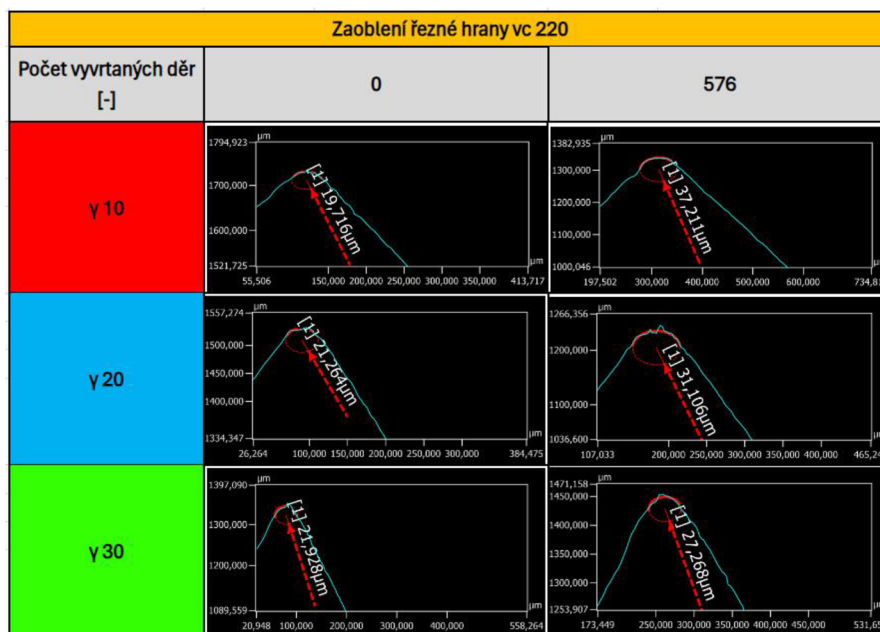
Zaoblení řezné hrany vc 220

| Počet vyvrtaných děr [-] | 0 | 576 |
|---|---|---|
| γ 10 | µm 1794,923 1700,000 1600,000 1521,725 55,506 150,000 200,000 250,000 300,000 350,000 413,717 µm [1] 19,716µm | µm 1382,935 1300,000 1200,000 1100,000 1000,046 197,502 300,000 400,000 500,000 600,000 734,8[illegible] µm [1] 37,211µm |
| γ 20 | µm 1557,274 1500,000 1450,000 1400,000 1334,347 26,264 100,000 150,000 200,000 250,000 300,000 384,475 µm [1] 21,264µm | µm 1266,356 1200,000 1100,000 1036,600 107,033 200,000 250,000 300,000 350,000 400,000 465,2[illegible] µm [1] 31,106µm |
| γ 30 | µm 1397,090 1300,000 1200,000 1089,559 20,948 100,000 200,000 300,000 400,000 558,264 µm [1] 21,928µm | µm 1471,158 1450,000 1400,000 1350,000 1300,000 1253,907 173,449 250,000 300,000 350,000 400,000 450,000 531,6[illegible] [1] 27,268µm |